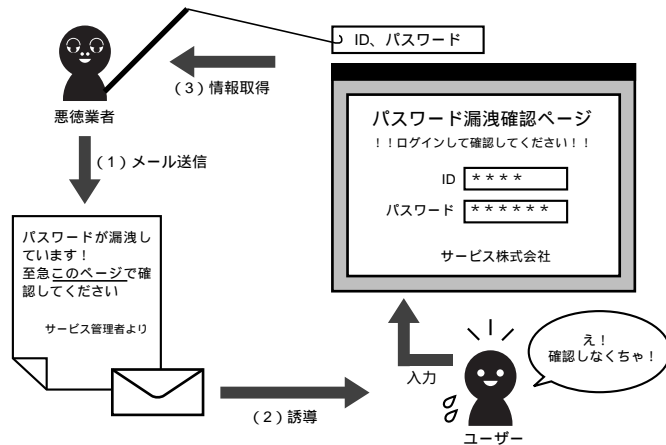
ID、パスワード

（３）情報取得

悪徳業者

（１）メール送信

パスワード漏洩確認ページ

！！ログインして確認してください！！

ID ＊＊＊＊

パスワード ＊＊＊＊＊＊

サービス株式会社

パスワードが漏洩しています！
至急このページで確認してください

サービス管理者より

え！
確認しなくちゃ！

入力

（２）誘導

ユーザー